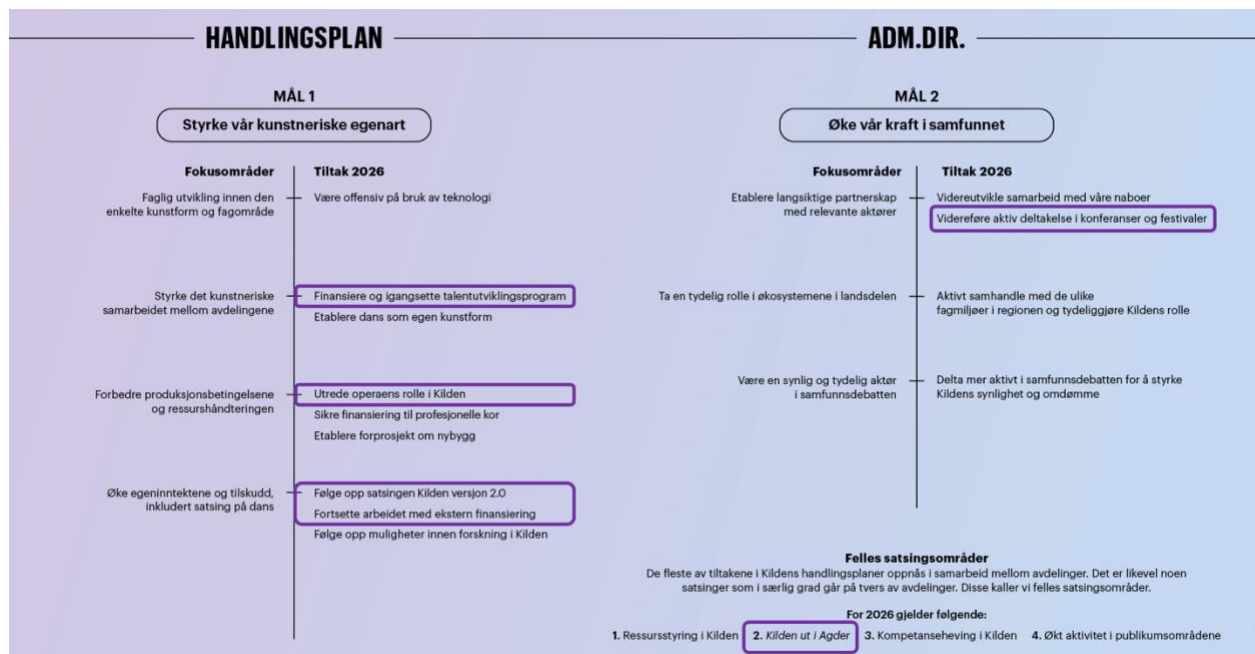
HANDLINGSPLAN

ADM.DIR.

MÅL 1

Styrke vår kunstneriske egenart

Fokusområder

Tiltak 2026

Faglig utvikling innen den enkelte kunstform og fagområde

Være offensiv på bruk av teknologi

Styrke det kunstneriske samarbeidet mellom avdelingene

Finansiere og igangsette talentutviklingsprogram

Etablere dans som egen kunstform

Forbedre produksjonsbetingelsene og ressurshåndteringen

Utrede operaens rolle i Kilden

Sikre finansiering til profesjonelle kor

Etablere forprosjekt om nybygg

Øke egeninntektene og tilskudd, inkludert satsing på dans

Følge opp satsingen Kilden versjon 2.0

Fortsette arbeidet med ekstern finansiering

Følge opp muligheter innen forskning i Kilden

MÅL 2

Øke vår kraft i samfunnet

Fokusområder

Tiltak 2026

Etablere langsiktige partnerskap med relevante aktører

Videreutvikle samarbeid med våre naboer

Videreføre aktiv deltakelse i konferanser og festivaler

Ta en tydelig rolle i økosystemene i landsdelen

Aktivt samhandle med de ulike fagmiljøer i regionen og tydeliggjøre Kildens rolle

Være en synlig og tydelig aktør i samfunnsdebatten

Delta mer aktivt i samfunnsdebatten for å styrke Kildens synlighet og omdømme

Felles satsingsområder

De fleste av tiltakene i Kildens handlingsplaner oppnås i samarbeid mellom avdelinger. Det er likevel noen satsinger som i særlig grad går på tvers av avdelinger. Disse kaller vi felles satsingsområder.

For 2026 gjelder følgende:

1. Ressursstyring i Kilden 2. Kilden ut i Agder 3. Kompetanseheving i Kilden 4. Økt aktivitet i publikumsområdene